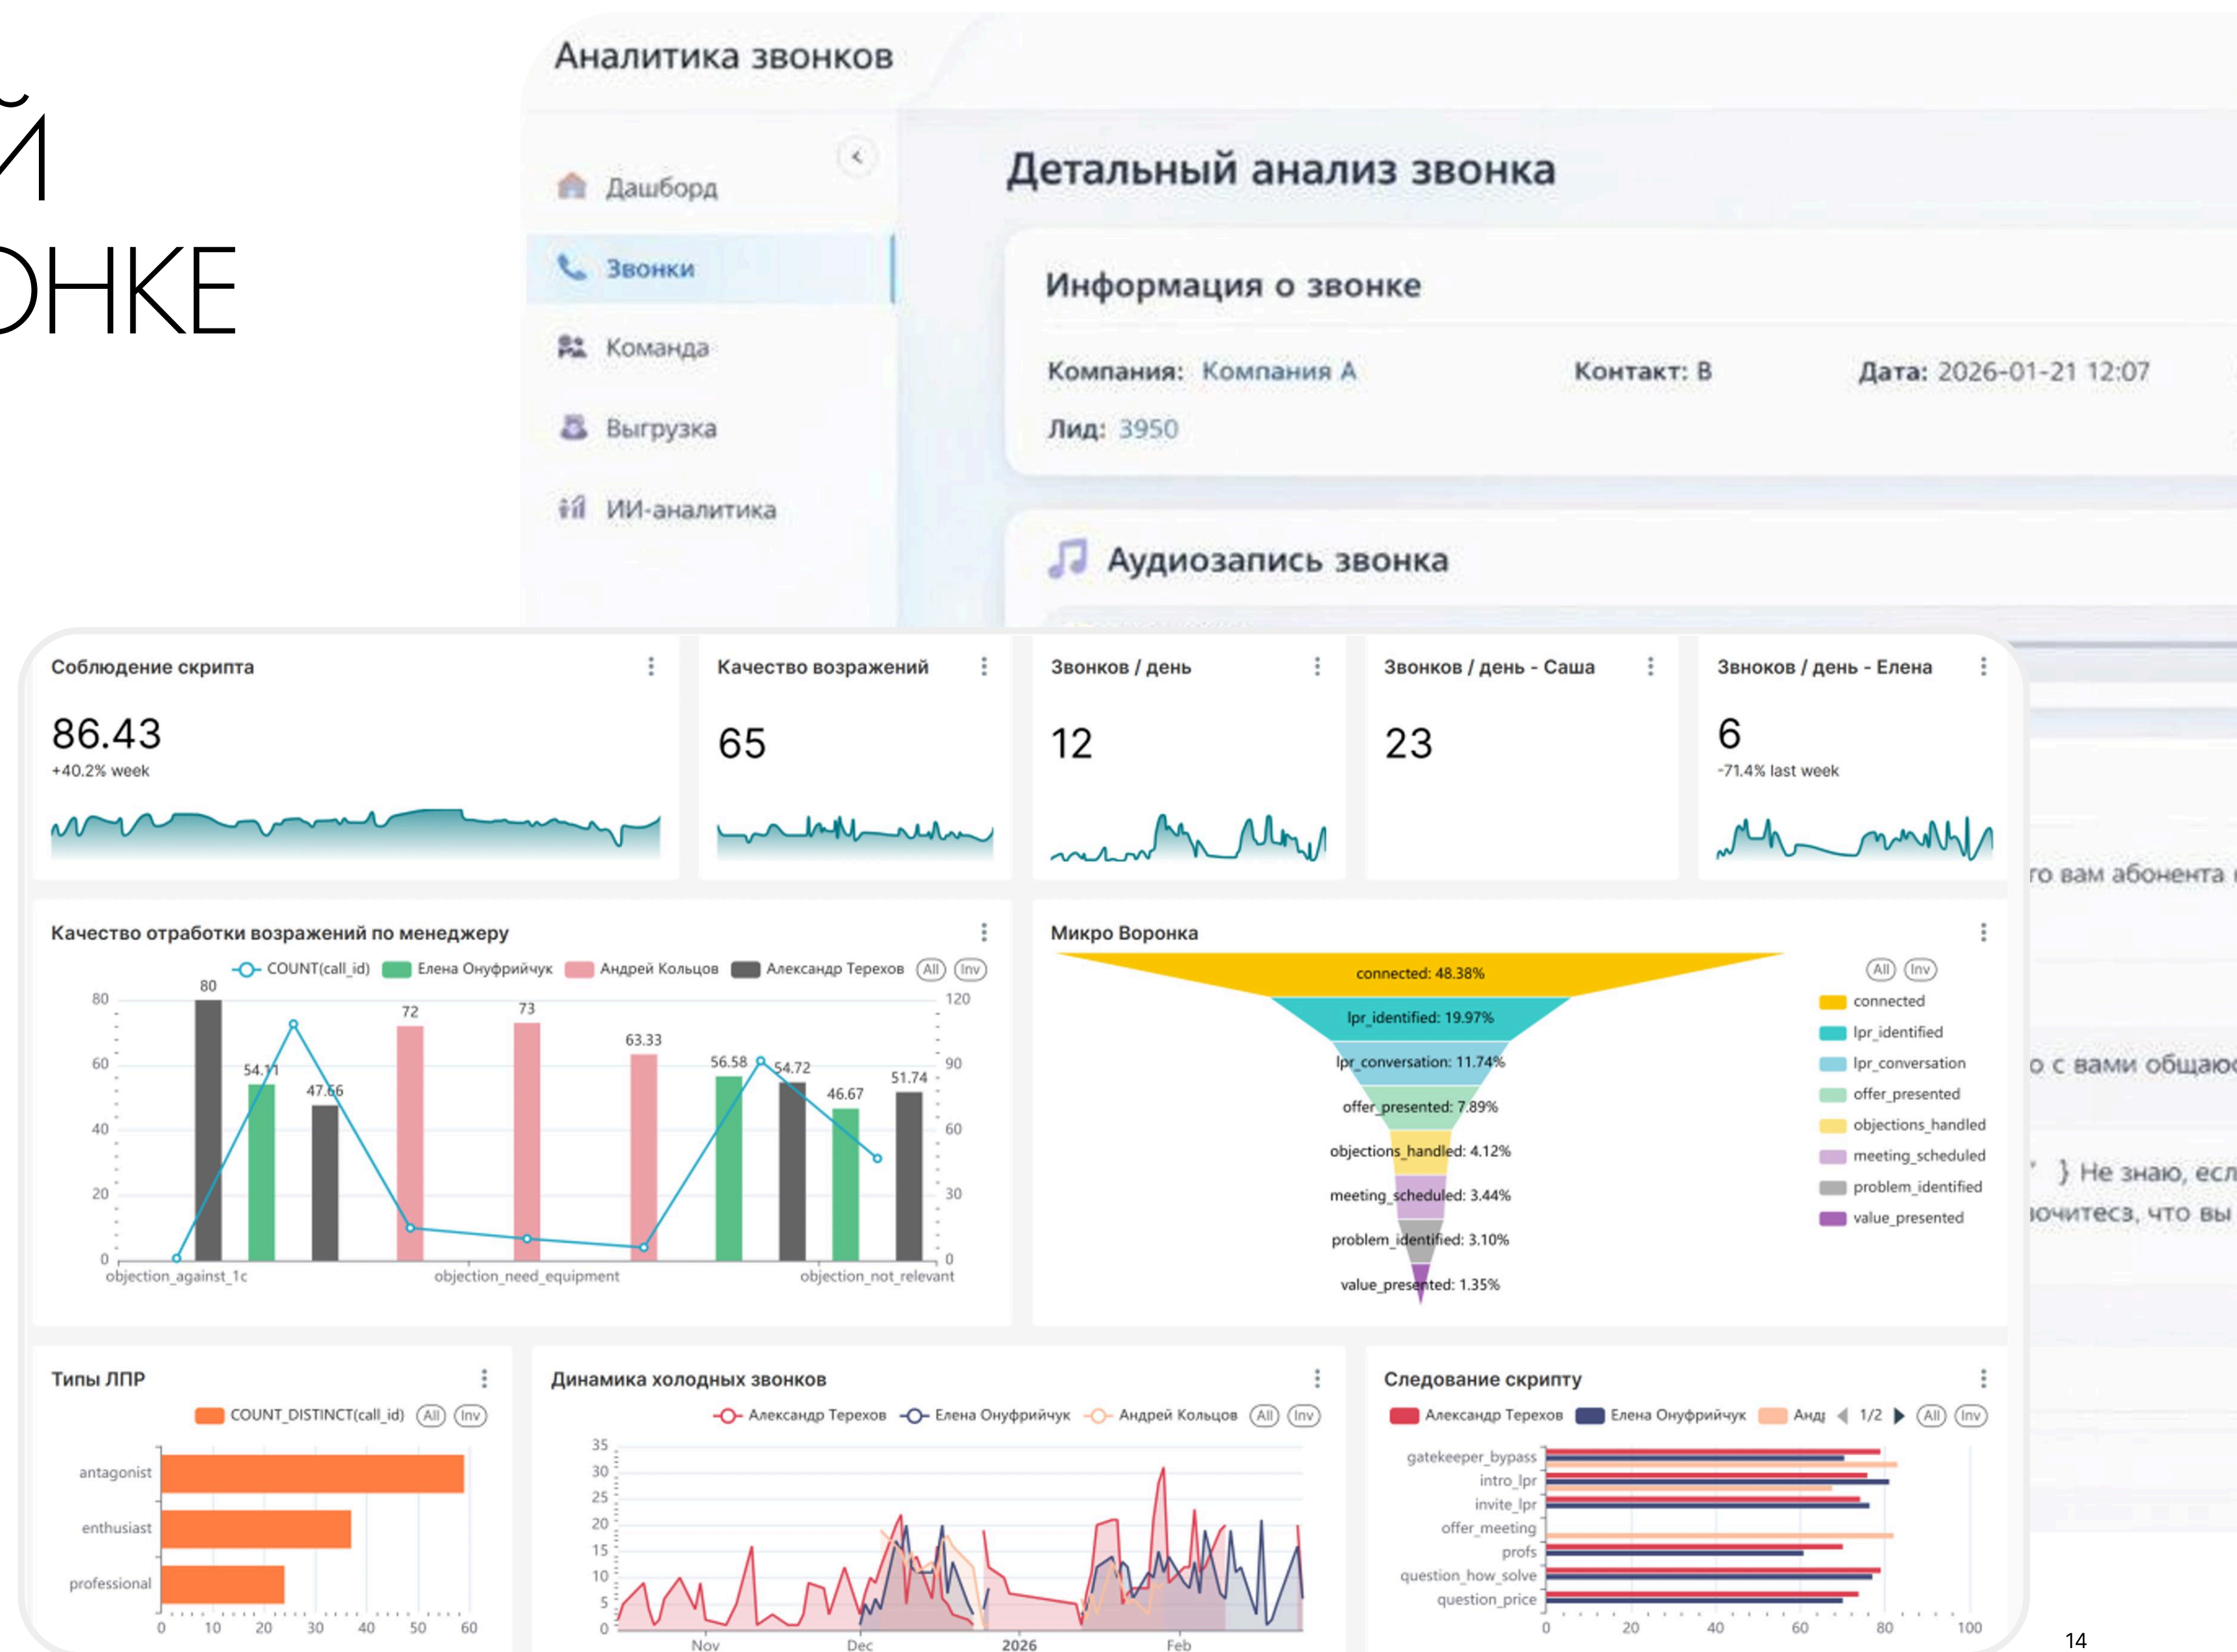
Й
ОНКЕ

Аналитика звонков

Дашборд
Звонки
Команда
Выгрузка
ИИ-аналитика

Детальный анализ звонка

Информация о звонке

Компания: Компания А
Контакт: В
Дата: 2026-01-21 12:07
Лид: 3950

Аудиозапись звонка

го вам абонента
о с вами общаю
} Не знаю, есл
ючитесь, что вы

Соблюдение скрипта
86.43
+40.2% week

Качество возражений
65

Звонков / день
12

Звонков / день - Саша
23

Звноков / день - Елена
6
-71.4% last week

Качество отработки возражений по менеджеру
COUNT(call_id) Елена Онуфрийчук Андрей Кольцов Александр Терехов (All) (Inv)
80 60 40 20 0
120 90 60 30 0
80 54.11 47.66 72 73 63.33 56.58 54.72 46.67 51.74
objection_against_1c objection_need_equipment objection_not_relevant

Микро Воронка
connected: 48.38%
lpr_identified: 19.97%
lpr_conversation: 11.74%
offer_presented: 7.89%
objections_handled: 4.12%
meeting_scheduled: 3.44%
problem_identified: 3.10%
value_presented: 1.35%
(All) (Inv)
connected
lpr_identified
lpr_conversation
offer_presented
objections_handled
meeting_scheduled
problem_identified
value_presented

Типы ЛПР
COUNT_DISTINCT(call_id) (All) (Inv)
antagonist
enthusiast
professional
0 10 20 30 40 50 60

Динамика холодных звонков
Александр Терехов Елена Онуфрийчук Андрей Кольцов (All) (Inv)
35 30 25 20 15 10 5 0
Nov Dec 2026 Feb

Следование скрипту
Александр Терехов Елена Онуфрийчук Анд 1/2 (All) (Inv)
gatekeeper_bypass
intro_lpr
invite_lpr
offer_meeting
profs
question_how_solve
question_price
0 20 40 60 80 100

14